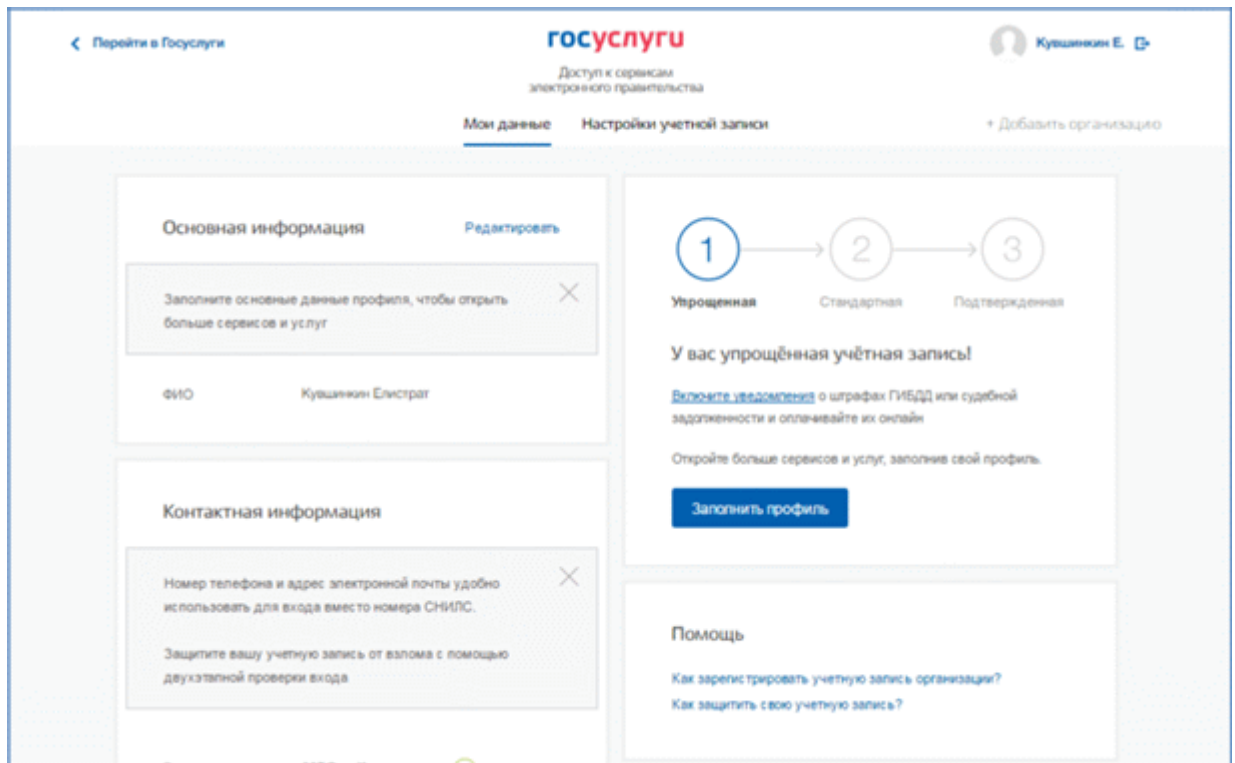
Перейти в Госуслуги

госуслуги

Доступ к сервисам электронного правительства

Кувшинкин Е.

Мои данные Настройки учетной записи

+ Добавить организацию

Основная информация

Редактировать

Заполните основные данные профиля, чтобы открыть больше сервисов и услуг

ФИО Кувшинкин Елистрат

Контактная информация

Номер телефона и адрес электронной почты удобно использовать для входа вместо номера СНИЛС.

Защитите вашу учетную запись от взлома с помощью двухэтапной проверки входа

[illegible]

1 2 3

Упрощенная Стандартная Подтвержденная

У вас упрощённая учётная запись!

Включите уведомления о штрафах ГИБДД или судебной задолженности и оплачивайте их онлайн

Откройте больше сервисов и услуг, заполнив свой профиль.

Заполнить профиль

Помощь

Как зарегистрировать учетную запись организации?

Как защитить свою учетную запись?